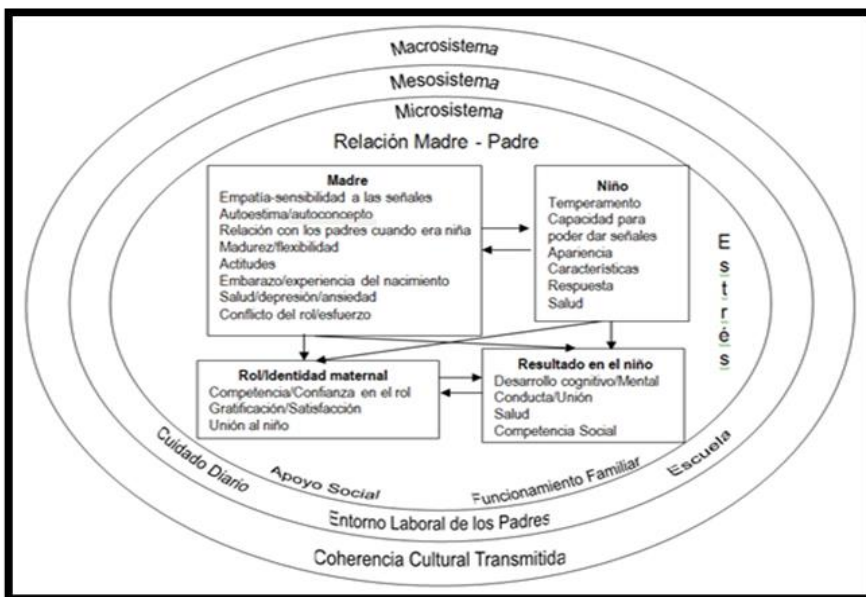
Macrosistema

Mesosistema

Microsistema

Relación Madre - Padre

Madre
Empatía-sensibilidad a las señales
Autoestima/autoconcepto
Relación con los padres cuando era niña
Madurez/flexibilidad
Actitudes
Embarazo/experiencia del nacimiento
Salud/depresión/ansiedad
Conflicto del rol/esfuerzo

Niño
Temperamento
Capacidad para poder dar señales
Apariencia
Características
Respuesta
Salud

E
s
t
r
é
s

Rol/Identidad maternal
Competencia/Confianza en el rol
Gratificación/Satisfacción
Unión al niño

Resultado en el niño
Desarrollo cognitivo/Mental
Conducta/Unión
Salud
Competencia Social

Cuidado Diario

Apoyo Social

Funcionamiento Familiar

Escuela

Entorno Laboral de los Padres

Coherencia Cultural Transmitida